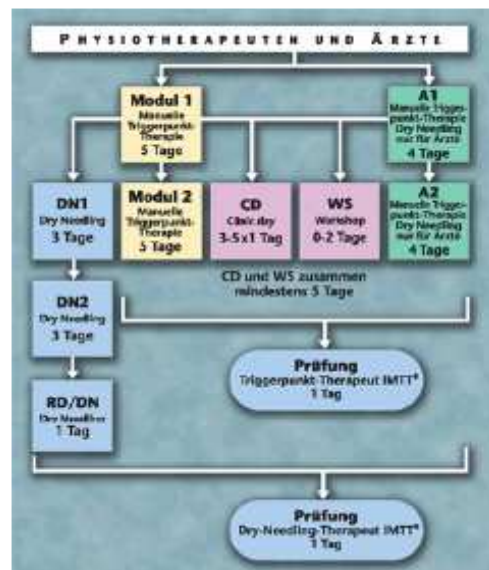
PHYSIOTHERAPEUTEN UND ÄRZTE

Modul 1
Manuelle Triggerpunkt-Therapie
5 Tage

A1
Manuelle Triggerpunkt-Therapie Dry Needling nur für Ärzte
4 Tage

DN1
Dry Needling
3 Tage

Modul 2
Manuelle Triggerpunkt-Therapie
5 Tage

CD
Clinic day
3-5 x 1 Tag

WS
Workshop
0-2 Tage

A2
Manuelle Triggerpunkt-Therapie Dry Needling nur für Ärzte
4 Tage

CD und WS zusammen mindestens 5 Tage

DN2
Dry Needling
3 Tage

Prüfung
Triggerpunkt-Therapeut IMTT®
1 Tag

RD/DN
Dry Needling
1 Tag

Prüfung
Dry-Needling-Therapeut IMTT®
1 Tag